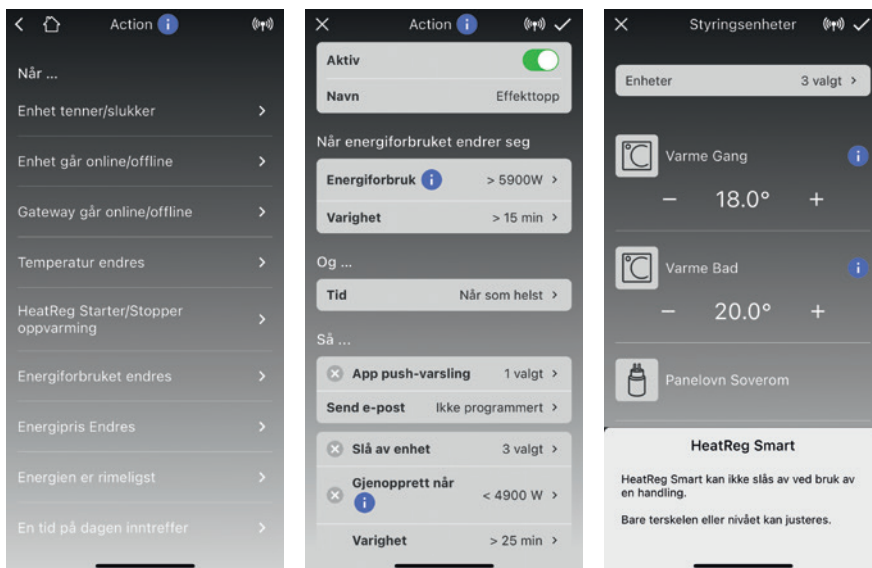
Action

Når ...

Enhet tenner/slukker

Enhet går online/offline

Gateway går online/offline

Temperatur endres

HeatReg Starter/Stopper oppvarming

Energiforbruket endres

Energipris Endres

Energien er rimeligst

En tid på dagen inntreffer

Action

Aktiv

Navn Effekttopp

Når energiforbruket endrer seg

Energiforbruk > 5900W

Varighet > 15 min

Og ...

Tid Når som helst

Så ...

App push-varsling 1 valgt

Send e-post Ikke programmert

Slå av enhet 3 valgt

Gjenopprett når < 4900 W

Varighet > 25 min

Styringsenheter

Enheter 3 valgt

Varme Gang

– 18.0° +

Varme Bad

– 20.0° +

Panelovn Soverom

HeatReg Smart

HeatReg Smart kan ikke slås av ved bruk av en handling.

Bare terskelen eller nivået kan justeres.